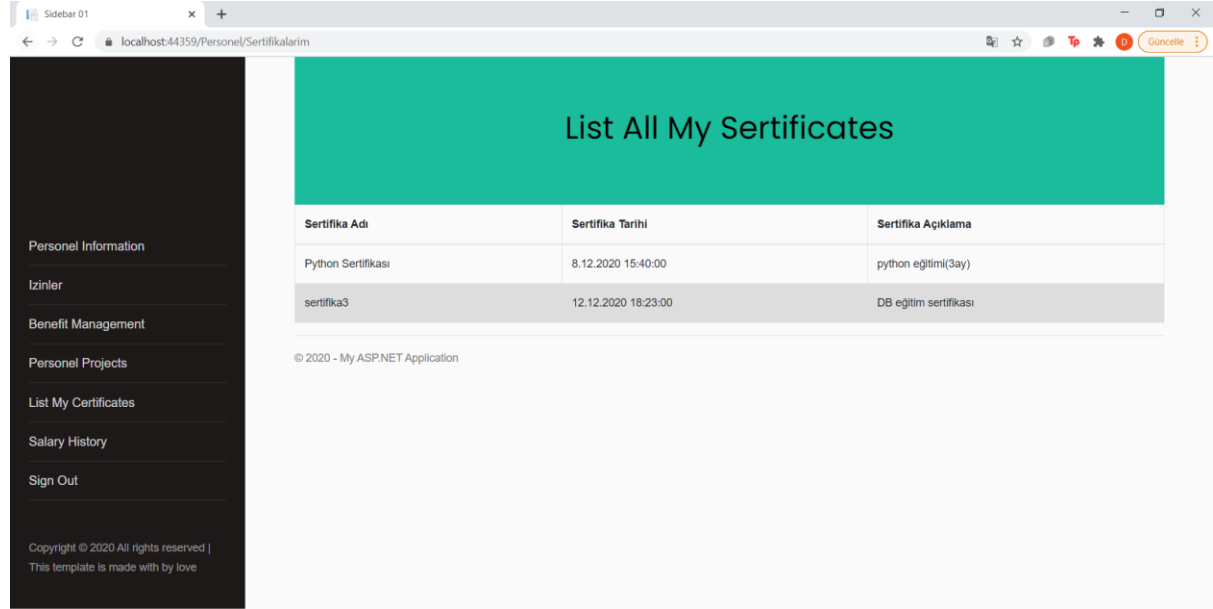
Sidebar 01

localhost:44359/Personel/Sertifikalarim

Güncelle

Personel Information
Izinler
Benefit Management
Personel Projects
List My Certificates
Salary History
Sign Out

Copyright © 2020 All rights reserved | This template is made with by love

List All My Sertificates

| Sertifika Adı | Sertifika Tarihi | Sertifika Açıklama |
|---|---|---|
| Python Sertifikası | 8.12.2020 15:40:00 | python eğitimi(3ay) |
| sertifika3 | 12.12.2020 18:23:00 | DB eğitim sertifikası |

© 2020 - My ASP.NET Application